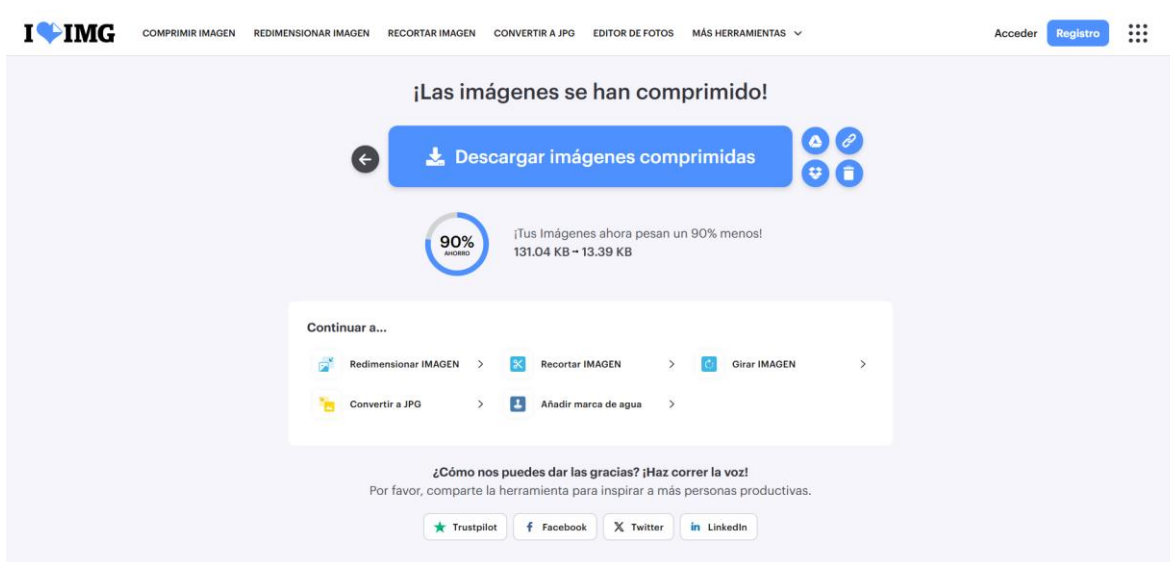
I IMG COMPRIMIR IMAGEN REDIMENSIONAR IMAGEN RECORTAR IMAGEN CONVERTIR A JPG EDITOR DE FOTOS MÁS HERRAMIENTAS Acceder Registro

¡Las imágenes se han comprimido!

Descargar imágenes comprimidas

90% AHORRO

¡Tus Imágenes ahora pesan un 90% menos!
131.04 KB → 13.39 KB

Continuar a...

Redimensionar IMAGEN >
Recortar IMAGEN >
Girar IMAGEN >
Convertir a JPG >
Añadir marca de agua >

¿Cómo nos puedes dar las gracias? ¡Haz correr la voz!
Por favor, comparte la herramienta para inspirar a más personas productivas.

Trustpilot Facebook Twitter LinkedIn